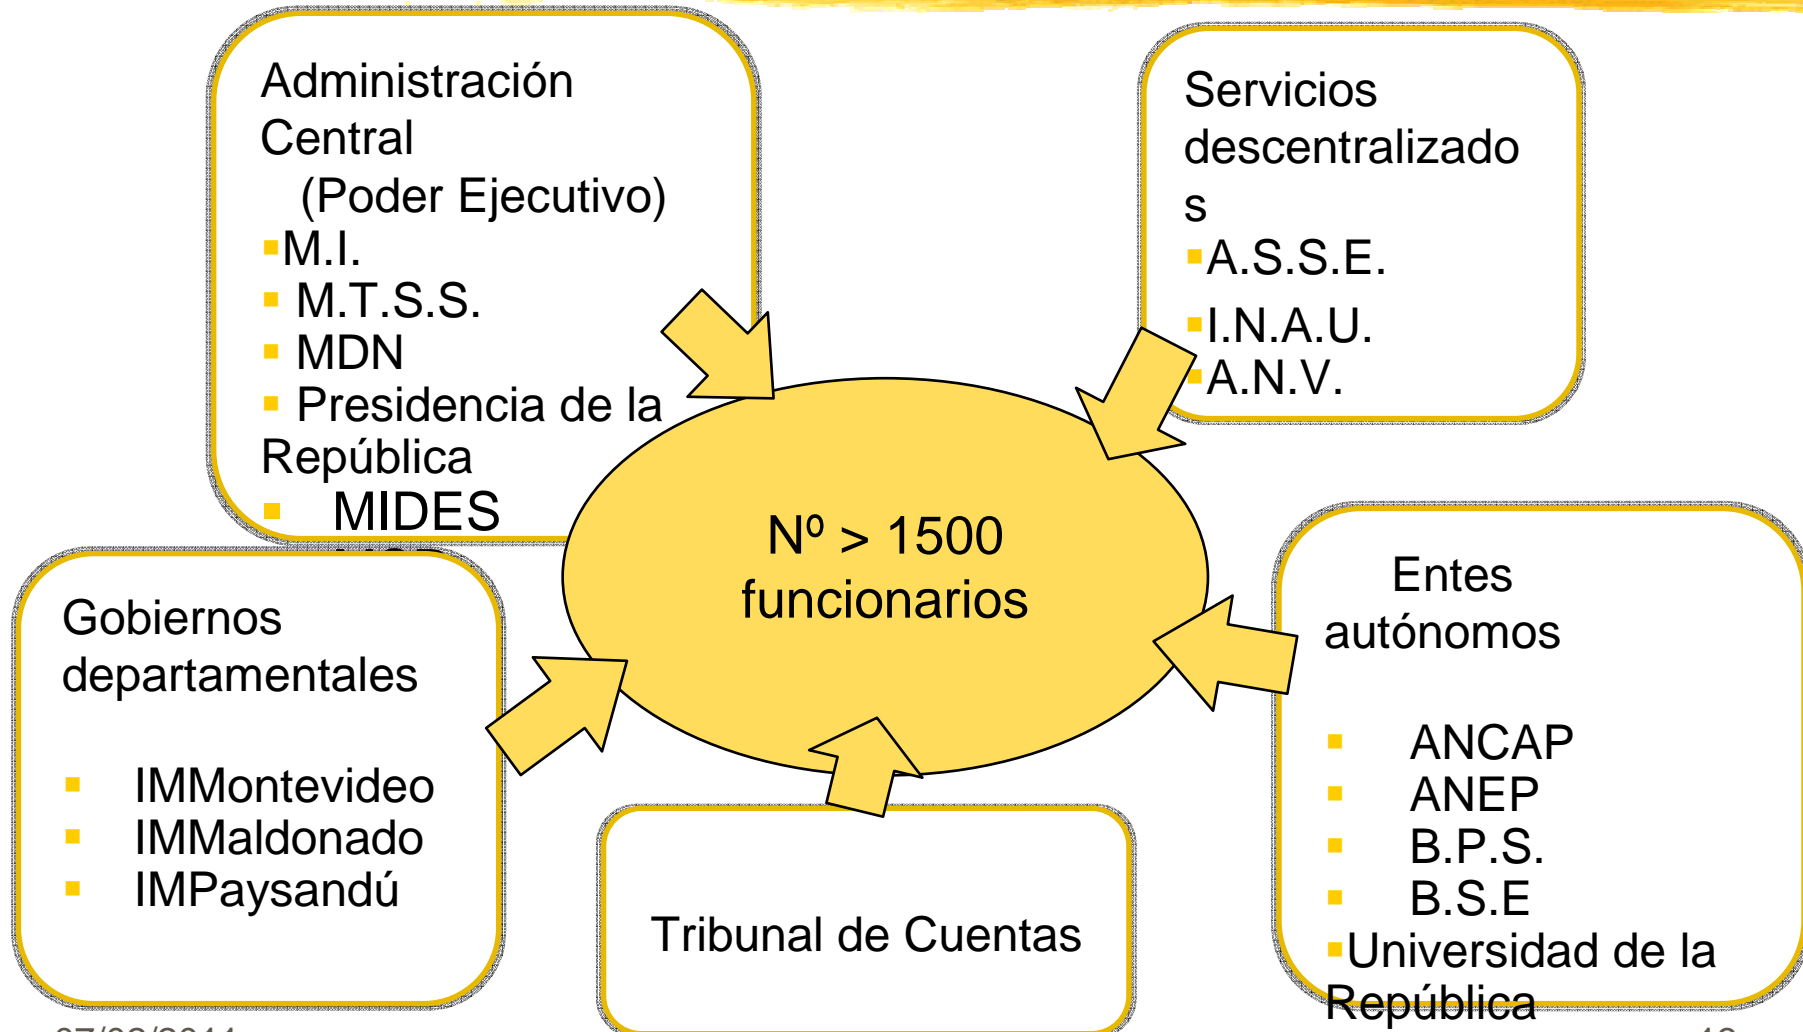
Administración Central
(Poder Ejecutivo)
M.I.
M.T.S.S.
MDN
Presidencia de la República
MIDES

Servicios descentralizados
A.S.S.E.
I.N.A.U.
A.N.V.

Nº > 1500 funcionarios

Gobiernos departamentales
IMMontevideo
IMMaldonado
IMPaysandú

Entes autónomos
ANCAP
ANEP
B.P.S.
B.S.E
Universidad de la República

Tribunal de Cuentas

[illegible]